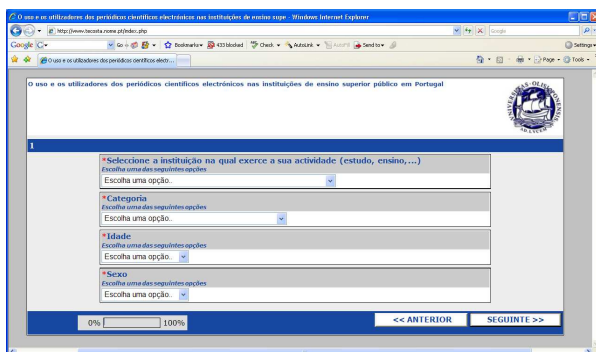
O uso e os utilizadores dos periódicos científicos electrónicos nas instituições de ensino supe - Windows Internet Explorer

http://www.tecosta.nome.pt/index.php

Google

Go

Bookmarks

433 blocked

Check

AutoLink

AutoFill

Send to

Settings

O uso e os utilizadores dos periódicos científicos electr...

Page

Tools

O uso e os utilizadores dos periódicos científicos electrónicos nas instituições de ensino superior público em Portugal

UNIVERSITAS OLISIPONENSIS

1

*Seleccione a instituição na qual exerce a sua actividade (estudo, ensino,...)
Escolha uma das seguintes opções
Escolha uma opção..

*Categoria
Escolha uma das seguintes opções
Escolha uma opção..

*Idade
Escolha uma das seguintes opções
Escolha uma opção..

*Sexo
Escolha uma das seguintes opções
Escolha uma opção..

0% 100%

<< ANTERIOR

SEGUINTE >>